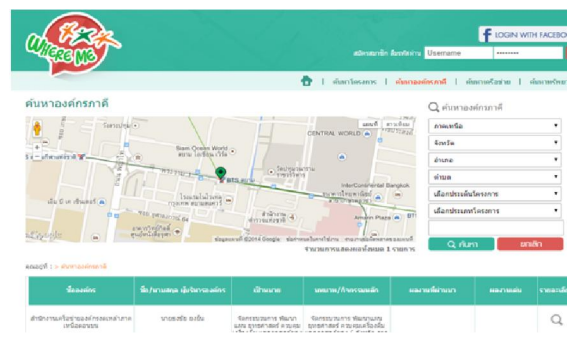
WHERE ME

LOGIN WITH FACEBO

สมัครสมาชิก ลืมรหัสผ่าน Username ••••••••

ค้นหาโครงการ | ค้นหาองค์กรภาคี | ค้นหาเครือข่าย | ค้นหาทรัพยา

ค้นหาองค์กรภาคี

ค้นหาองค์กรภาคี

แผนที่ | ดาวเทียม

CENTRAL WORLD

Siam Ocean World

InterContinental Bangkok

Amarin Plaza

ข้อมูลแผนที่ ©2016 Google

รายงานการแสดงผลทั้งหมด 1 รายการ

ภาคเหนือ

จังหวัด

อำเภอ

ตำบล

เลือกประเด็นโครงการ

เลือกประเภทโครงการ

ค้นหา

ยกเลิก

หน้าแรก > ค้นหาองค์กรภาคี

| ชื่อองค์กร | ชื่อ/นามสกุล ผู้บริหารองค์กร | เป้าหมาย | บทบาท/กิจกรรมหลัก | ผลงานที่ผ่านมา | ผลงานเด่น | รายละเอีย |
|---|---|---|---|---|---|---|
| สำนักงานเครือข่ายองค์กรงดเหล้าภาคเหนือตอนบน | นายชวลิต จะเอื้อ | จัดกระบวนการ พัฒนาแกน ยุทธศาสตร์ ควบคุม | จัดกระบวนการ พัฒนาแกน ยุทธศาสตร์ ควบคุมเครื่องดื่ม | | | |